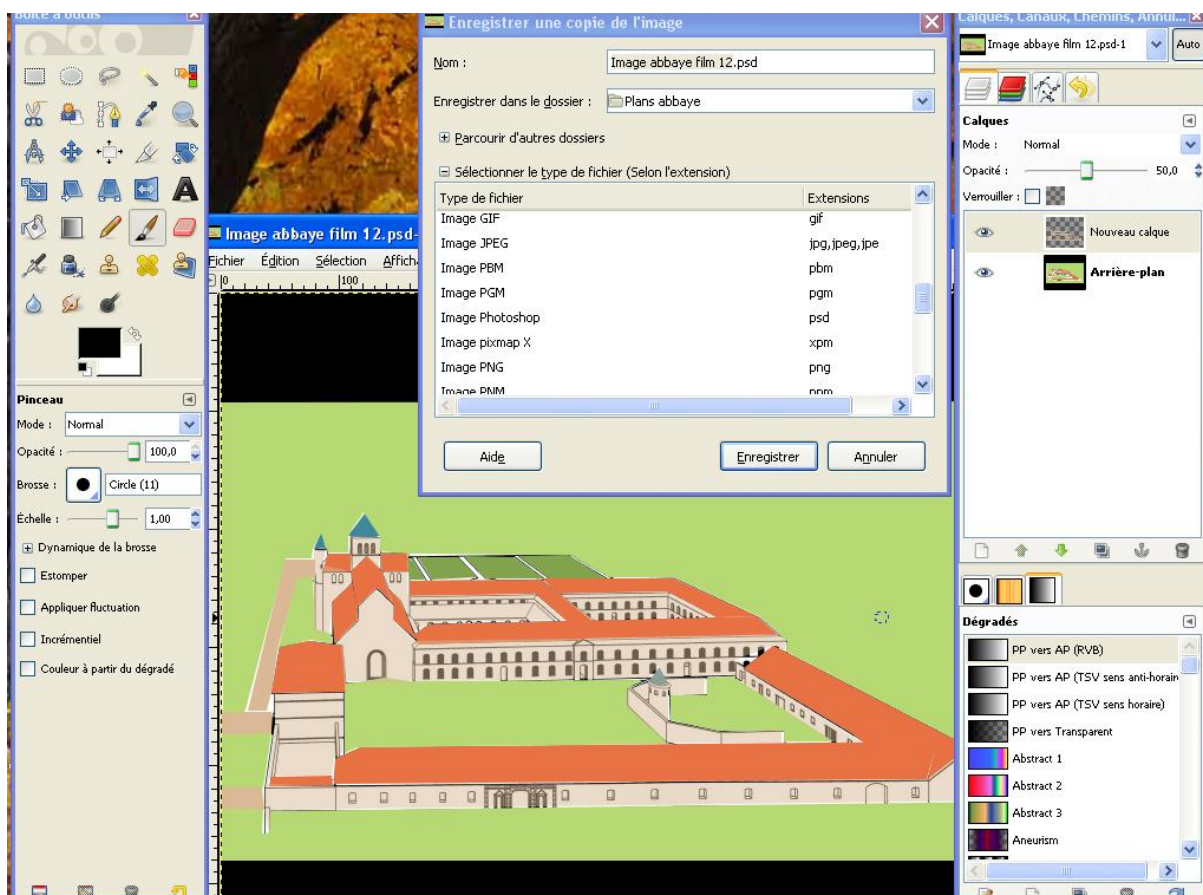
Boîte à outils

Pinceau
Mode : Normal
Opacité : 100,0
Brosse : Circle (11)
Échelle : 1,00
Dynamique de la brosse
Estomper
Appliquer fluctuation
Incrémentiel
Couleur à partir du dégradé

Image abbaye film 12.psd-
Fichier Édition Sélection Affich
0 100

Enregistrer une copie de l'image
Nom : Image abbaye film 12.psd
Enregistrer dans le dossier : Plans abbaye
Parcourir d'autres dossiers
Sélectionner le type de fichier (Selon l'extension)

| Type de fichier | Extensions |
|---|---|
| Image GIF | gif |
| Image JPEG | jpg,jpeg,jpe |
| Image PBM | pbm |
| Image PGM | pgm |
| Image Photoshop | psd |
| Image pixmap X | xpm |
| Image PNG | png |
| Image PNM | pnm |

Aide Enregistrer Annuler

Calques, Canaux, Chemins, Annul...
Image abbaye film 12.psd-1 Auto
Calques
Mode : Normal
Opacité : 50,0
Verrouiller :
Nouveau calque
Arrière-plan

Dégradés
PP vers AP (RVB)
PP vers AP (TSV sens anti-horaire)
PP vers AP (TSV sens horaire)
PP vers Transparent
Abstract 1
Abstract 2
Abstract 3
Aneurism